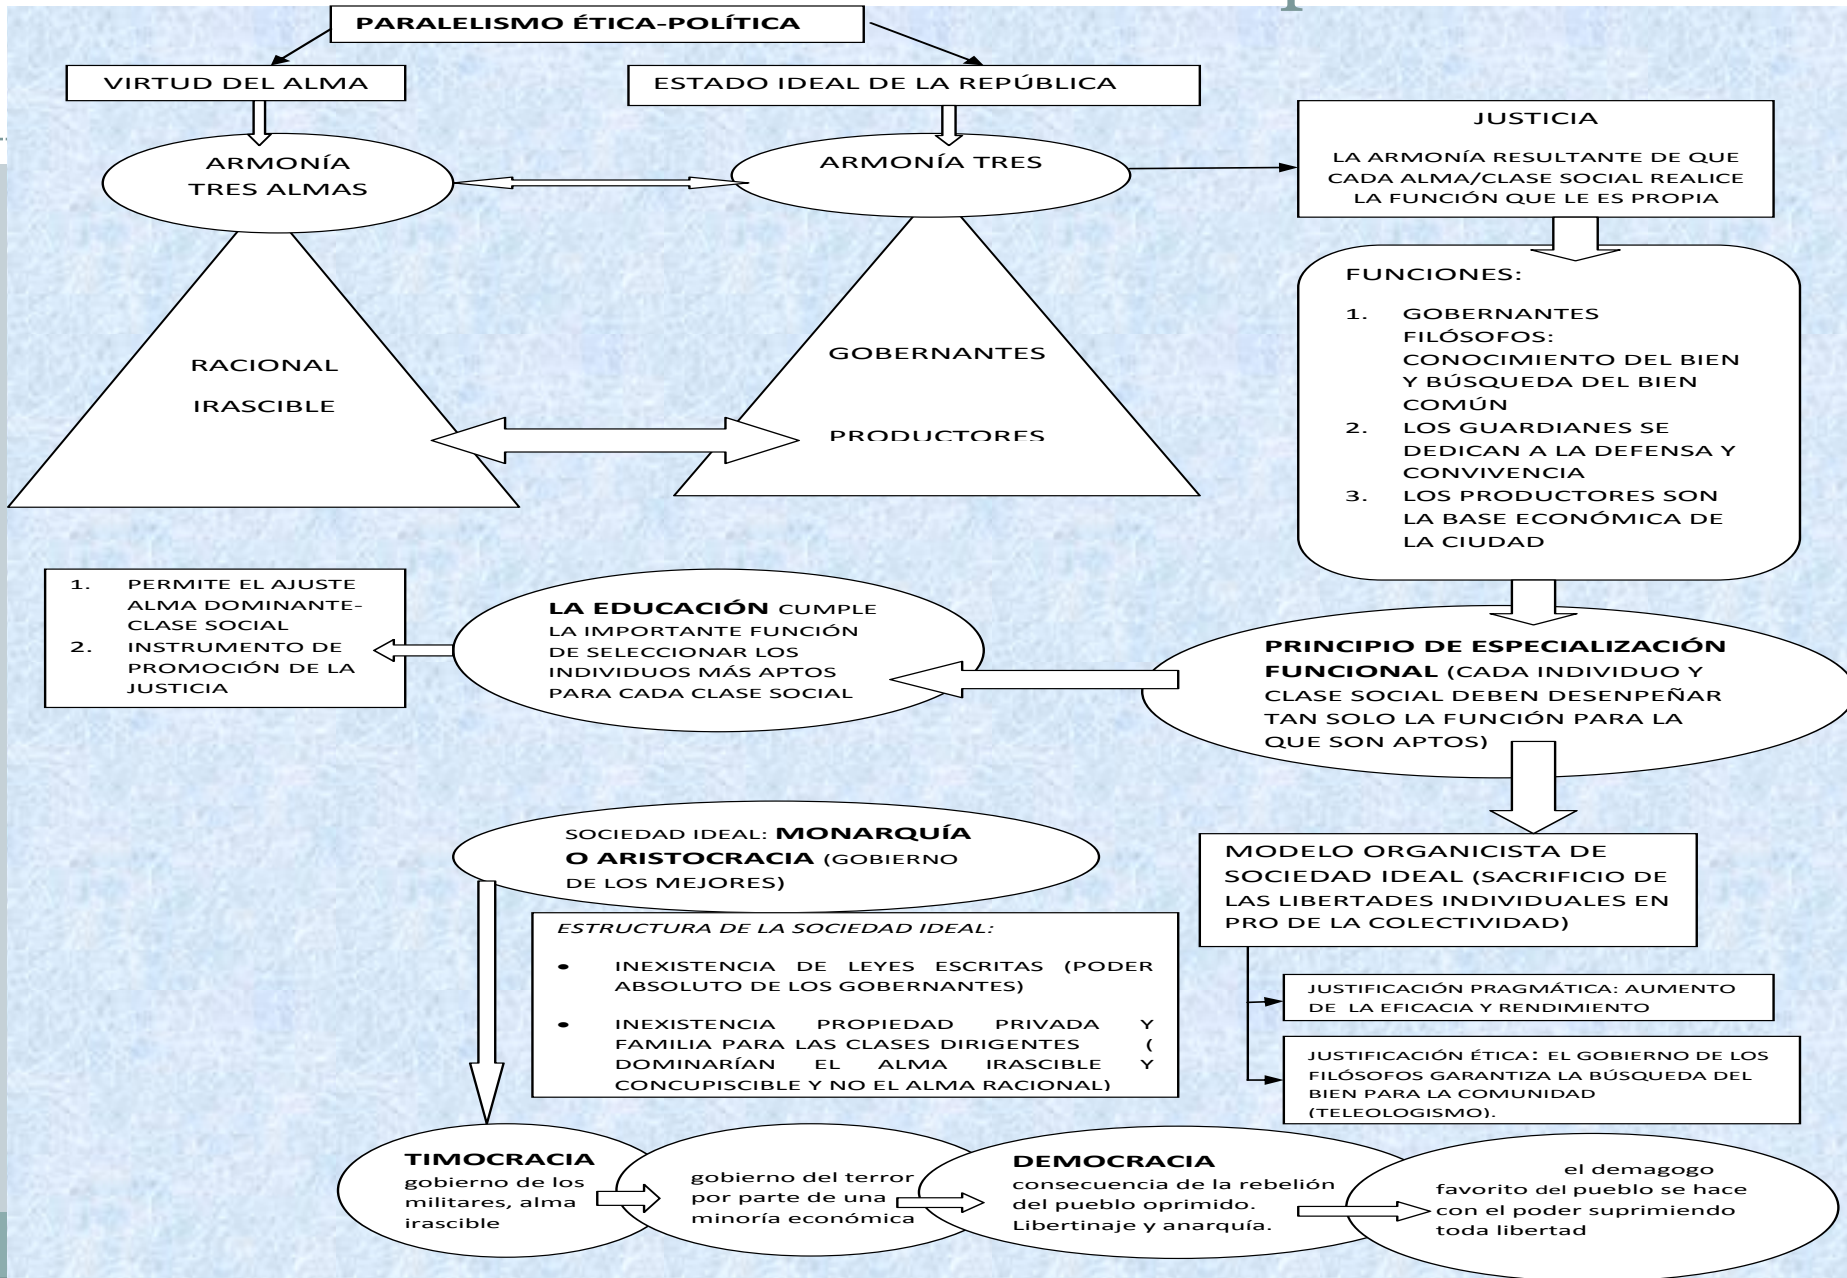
PARALELISMO ÉTICA-POLÍTICA

VIRTUD DEL ALMA

ESTADO IDEAL DE LA REPÚBLICA

ARMONÍA TRES ALMAS

ARMONÍA TRES

JUSTICIA

LA ARMONÍA RESULTANTE DE QUE CADA ALMA/CLASE SOCIAL REALICE LA FUNCIÓN QUE LE ES PROPIA

RACIONAL

IRASCIBLE

GOBERNANTES

PRODUCTORES

FUNCIONES:

1. GOBERNANTES FILÓSOFOS: CONOCIMIENTO DEL BIEN Y BÚSQUEDA DEL BIEN COMÚN
2. LOS GUARDIANES SE DEDICAN A LA DEFENSA Y CONVIVENCIA
3. LOS PRODUCTORES SON LA BASE ECONÓMICA DE LA CIUDAD

1. PERMITE EL AJUSTE ALMA DOMINANTE-CLASE SOCIAL
2. INSTRUMENTO DE PROMOCIÓN DE LA JUSTICIA

LA EDUCACIÓN CUMPLE LA IMPORTANTE FUNCIÓN DE SELECCIONAR LOS INDIVIDUOS MÁS APTOS PARA CADA CLASE SOCIAL

PRINCIPIO DE ESPECIALIZACIÓN FUNCIONAL (CADA INDIVIDUO Y CLASE SOCIAL DEBEN DESENPEÑAR TAN SOLO LA FUNCIÓN PARA LA QUE SON APTOS)

SOCIEDAD IDEAL: MONARQUÍA O ARISTOCRACIA (GOBIERNO DE LOS MEJORES)

ESTRUCTURA DE LA SOCIEDAD IDEAL:

• INEXISTENCIA DE LEYES ESCRITAS (PODER ABSOLUTO DE LOS GOBERNANTES)
• INEXISTENCIA PROPIEDAD PRIVADA Y FAMILIA PARA LAS CLASES DIRIGENTES ( DOMINARÍAN EL ALMA IRASCIBLE Y CONCUPISCIBLE Y NO EL ALMA RACIONAL)

MODELO ORGANICISTA DE SOCIEDAD IDEAL (SACRIFICIO DE LAS LIBERTADES INDIVIDUALES EN PRO DE LA COLECTIVIDAD)

JUSTIFICACIÓN PRAGMÁTICA: AUMENTO DE LA EFICACIA Y RENDIMIENTO

JUSTIFICACIÓN ÉTICA: EL GOBIERNO DE LOS FILÓSOFOS GARANTIZA LA BÚSQUEDA DEL BIEN PARA LA COMUNIDAD (TELEOLOGISMO).

TIMOCRACIA
gobierno de los militares, alma irascible

gobierno del terror por parte de una minoría económica

DEMOCRACIA
consecuencia de la rebelión del pueblo oprimido. Libertinaje y anarquía.

el demagogo favorito del pueblo se hace con el poder suprimiendo toda libertad